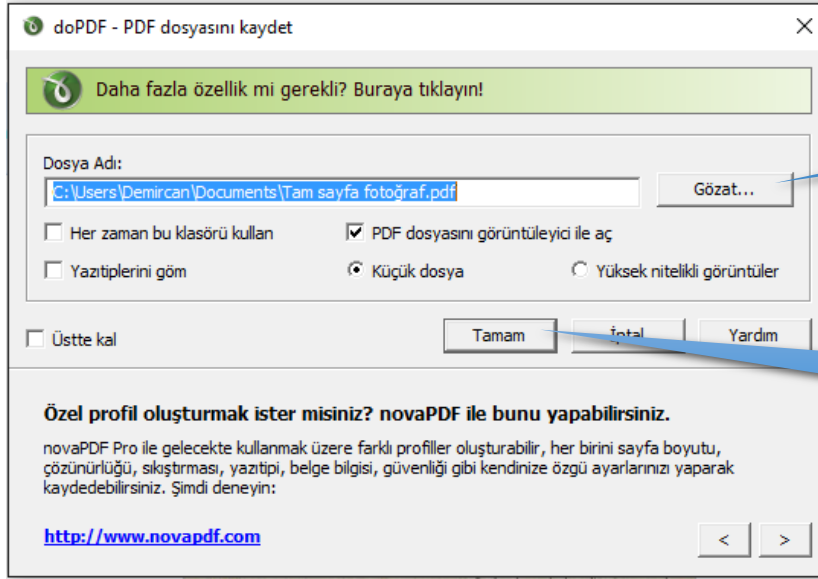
doPDF - PDF dosyasını kaydet

Daha fazla özellik mi gerekli? Buraya tıklayın!

Dosya Adı:
C:\Users\Demircan\Documents\Tam sayfa fotoğraf.pdf
Gözat...

Her zaman bu klasörü kullan
PDF dosyasını görüntüleyici ile aç
Yazıtiplerini göm
Küçük dosya
Yüksek nitelikli görüntüler

Üstte kal
Tamam
İptal
Yardım

Özel profil oluşturmak ister misiniz? novaPDF ile bunu yapabilirsiniz.

novaPDF Pro ile gelecekte kullanmak üzere farklı profiller oluşturabilir, her birini sayfa boyutu, çözünürlüğü, sıkıştırması, yazıtipi, belge bilgisi, güvenliği gibi kendinize özgü ayarlarınızı yaparak kaydedebilirsiniz. Şimdi deneyin:

http://www.novapdf.com

<
>